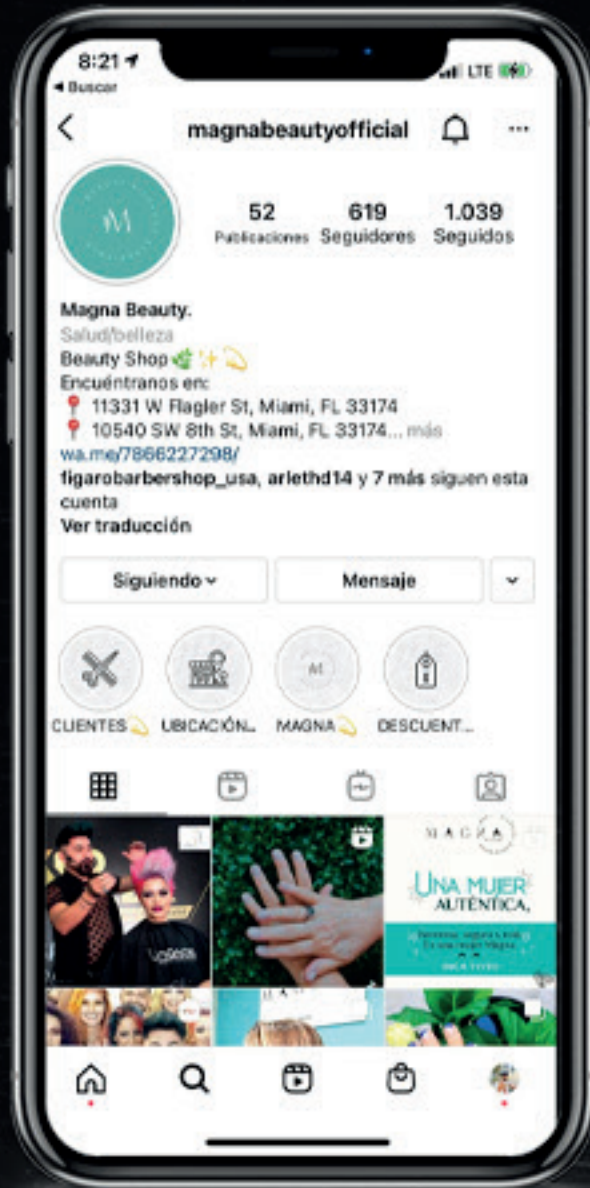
8:21
◂ Buscar
LTE

magnabeautyofficial

M

52
Publicaciones

619
Seguidores

1.039
Seguidos

Magna Beauty.
Salud/belleza
Beauty Shop 🌿✨💫
Encuéntranos en:
📍 11331 W Flagler St, Miami, FL 33174
📍 10540 SW 8th St, Miami, FL 33174... más
wa.me/7866227298/
figarobarbershop_usa, arlethd14 y 7 más siguen esta cuenta
Ver traducción

Siguiendo ⌄
Mensaje
⌄

CLIENTES💫
UBICACIÓN...
MAGNA💫
DESCUENT...

MAGNA
UNA MUJER AUTÉNTICA,
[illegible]